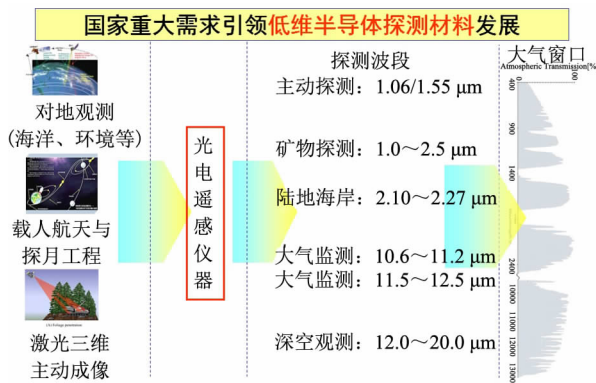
国家重大需求引领低维半导体探测材料发展

对地观测
(海洋、环境等)

载人航天与
探月工程

(b) Foliage penetration

激光三维
主动成像

光电遥感仪器

探测波段
主动探测：1.06/1.55 μm

矿物探测：1.0～2.5 μm

陆地海岸：2.10～2.27 μm

大气监测：10.6～11.2 μm
大气监测：11.5～12.5 μm

深空观测：12.0～20.0 μm

大气窗口
Atmospheric Transmission [%]
400
900
1400
1900
2400
10000
11000
12000
13000